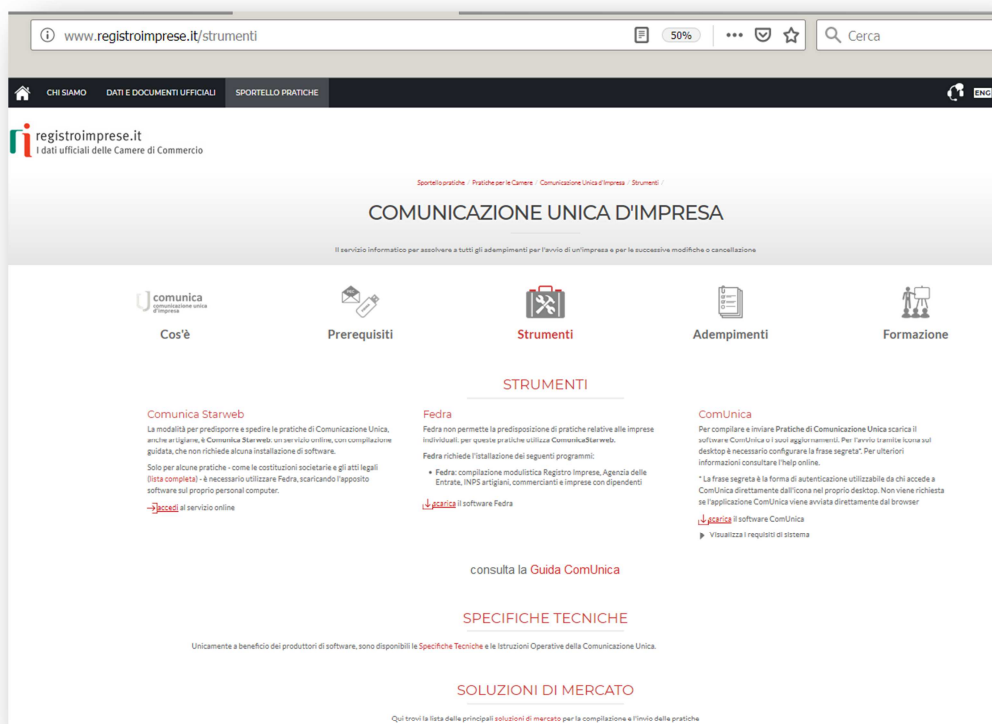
www.registroimprese.it/strumenti

50%

Cerca

CHI SIAMO DATI E DOCUMENTI UFFICIALI SPORTELLO PRATICHE

ENG

registroimprese.it
I dati ufficiali delle Camere di Commercio

Sportello pratiche / Pratiche per le Camere / Comunicazione Unica d'Impresa / Strumenti /

COMUNICAZIONE UNICA D'IMPRESA

Il servizio informatico per assolvere a tutti gli adempimenti per l'avvio di un'impresa e per le successive modifiche o cancellazione

comunica
comunicazione unica d'impresa

Cos'è

Prerequisiti

Strumenti

Adempimenti

Formazione

STRUMENTI

Comunica Starweb

La modalità per predisporre e spedire le pratiche di Comunicazione Unica, anche artigiane, è Comunica Starweb, un servizio online, con compilazione guidata, che non richiede alcuna installazione di software.

Solo per alcune pratiche - come le costituzioni societarie e gli atti legali (lista completa) - è necessario utilizzare Fedra, scaricando l'apposito software sul proprio personal computer.

accedi al servizio online

Fedra

Fedra non permette la predisposizione di pratiche relative alle imprese individuali: per queste pratiche utilizza ComunicaStarweb.

Fedra richiede l'installazione dei seguenti programmi:

• Fedra: compilazione modulistica Registro Imprese, Agenzia delle Entrate, INPS artigiani, commercianti e imprese con dipendenti

scarica il software Fedra

ComUnica

Per compilare e inviare Pratiche di Comunicazione Unica scarica il software ComUnica o i suoi aggiornamenti. Per l'avvio tramite icona sul desktop è necessario configurare la frase segreta*. Per ulteriori informazioni consultare l'help online.

* La frase segreta è la forma di autenticazione utilizzabile da chi accede a ComUnica direttamente dall'icona nel proprio desktop. Non viene richiesta se l'applicazione ComUnica viene avviata direttamente dal browser

scarica il software ComUnica

Visualizza i requisiti di sistema

consulta la Guida ComUnica

SPECIFICHE TECNICHE

Unicamente a beneficio dei produttori di software, sono disponibili le Specifiche Tecniche e le Istruzioni Operative della Comunicazione Unica.

SOLUZIONI DI MERCATO

Qui trovi la lista delle principali soluzioni di mercato per la compilazione e l'invio delle pratiche